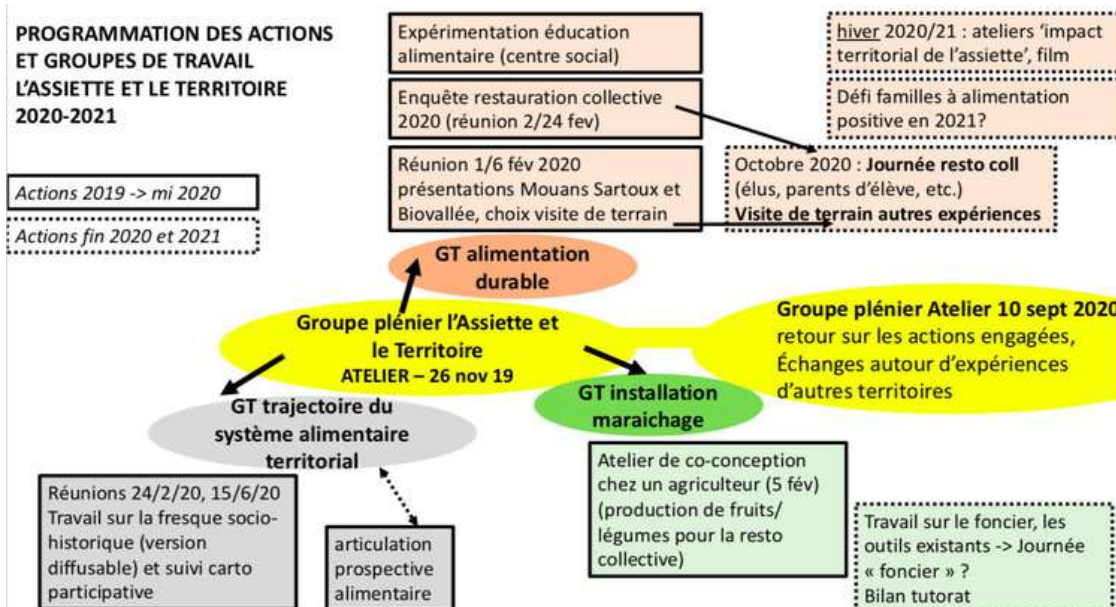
PROGRAMMATION DES ACTIONS ET GROUPES DE TRAVAIL L'ASSIETTE ET LE TERRITOIRE 2020-2021

Actions 2019 -> mi 2020

Actions fin 2020 et 2021

Expérimentation éducation alimentaire (centre social)

Enquête restauration collective 2020 (réunion 2/24 fev)

Réunion 1/6 fév 2020 présentations Mouans Sartoux et Biovallée, choix visite de terrain

hiver 2020/21 : ateliers 'impact territorial de l'assiette', film

Défi familles à alimentation positive en 2021?

Octobre 2020 : Journée resto coll (élus, parents d'élève, etc.) Visite de terrain autres expériences

GT alimentation durable

Groupe plénier l'Assiette et le Territoire
ATELIER – 26 nov 19

Groupe plénier Atelier 10 sept 2020
retour sur les actions engagées, Échanges autour d'expériences d'autres territoires

GT installation maraichage

GT trajectoire du système alimentaire territorial

Réunions 24/2/20, 15/6/20 Travail sur la fresque socio-historique (version diffusable) et suivi carto participative

articulation prospective alimentaire

Atelier de co-conception chez un agriculteur (5 fév) (production de fruits/ légumes pour la resto collective)

Travail sur le foncier, les outils existants -> Journée « foncier » ?
Bilan tutorat